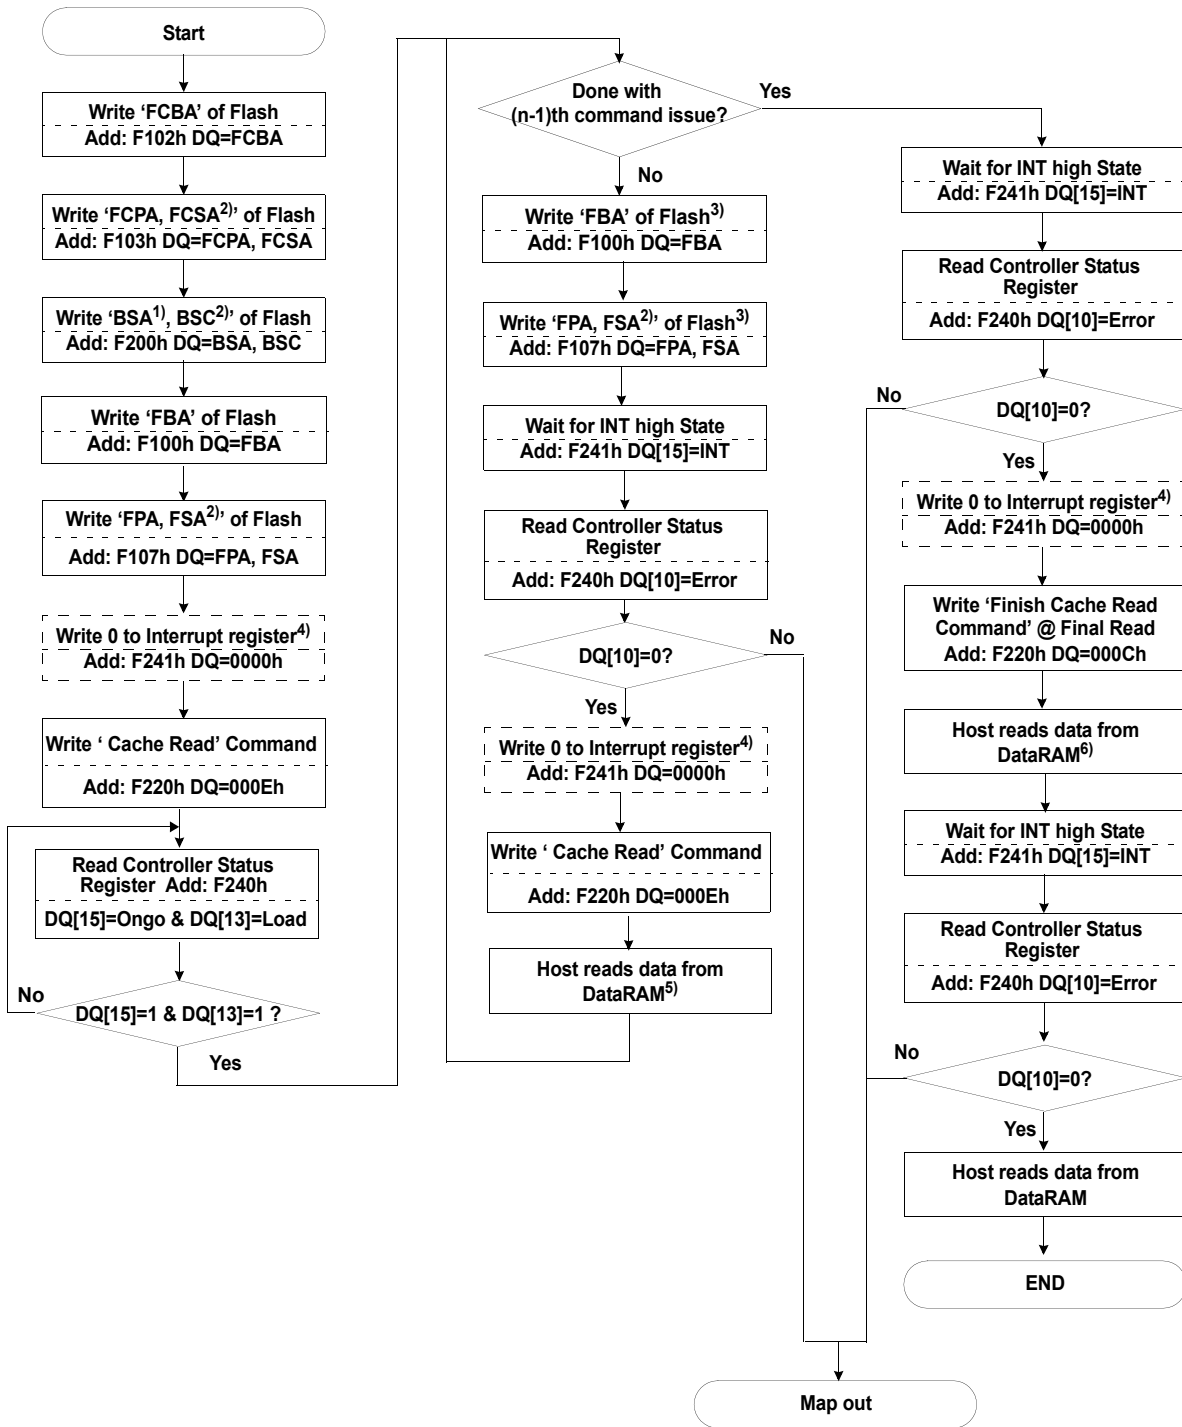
Start

Write 'FCBA' of Flash
Add: F102h DQ=FCBA

Write 'FCPA, FCSA$^{2)}$' of Flash
Add: F103h DQ=FCPA, FCSA

Write 'BSA$^{1)}$, BSC$^{2)}$' of Flash
Add: F200h DQ=BSA, BSC

Write 'FBA' of Flash
Add: F100h DQ=FBA

Write 'FPA, FSA$^{2)}$' of Flash
Add: F107h DQ=FPA, FSA

Write 0 to Interrupt register$^{4)}$
Add: F241h DQ=0000h

Write ' Cache Read' Command
Add: F220h DQ=000Eh

Read Controller Status Register Add: F240h
DQ[15]=Ongo & DQ[13]=Load

No
DQ[15]=1 & DQ[13]=1 ?
Yes

Done with (n-1)th command issue?
Yes
No

Write 'FBA' of Flash$^{3)}$
Add: F100h DQ=FBA

Write 'FPA, FSA$^{2)}$' of Flash$^{3)}$
Add: F107h DQ=FPA, FSA

Wait for INT high State
Add: F241h DQ[15]=INT

Read Controller Status Register
Add: F240h DQ[10]=Error

DQ[10]=0?
No
Yes

Write 0 to Interrupt register$^{4)}$
Add: F241h DQ=0000h

Write ' Cache Read' Command
Add: F220h DQ=000Eh

Host reads data from DataRAM$^{5)}$

Wait for INT high State
Add: F241h DQ[15]=INT

Read Controller Status Register
Add: F240h DQ[10]=Error

No
DQ[10]=0?
Yes

Write 0 to Interrupt register$^{4)}$
Add: F241h DQ=0000h

Write 'Finish Cache Read Command' @ Final Read
Add: F220h DQ=000Ch

Host reads data from DataRAM$^{6)}$

Wait for INT high State
Add: F241h DQ[15]=INT

Read Controller Status Register
Add: F240h DQ[10]=Error

No
DQ[10]=0?
Yes

Host reads data from DataRAM

END

Map out